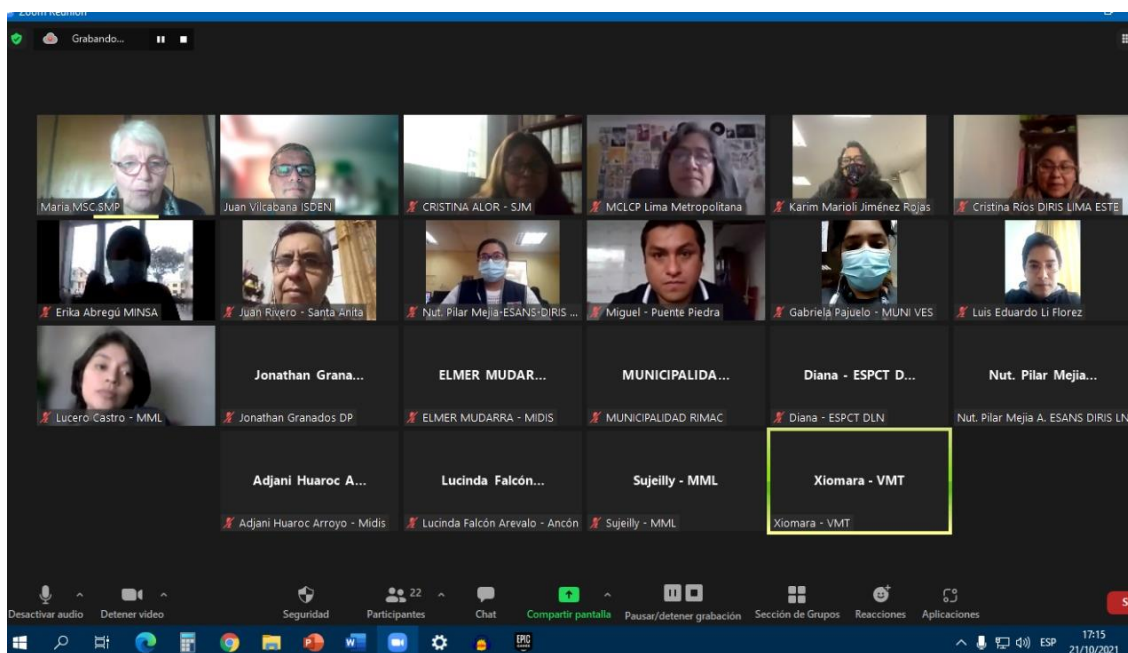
Zoom Reunión

Grabando...

Maria MSC SMP
Juan Vilcabana ISDEN
CRISTINA ALOR - SJM
MCLCP Lima Metropolitana
Karim Marioli Jiménez Rojas
Cristina Ríos DIRIS LIMA ESTE

Erika Abregú MINSA
Juan Rivero - Santa Anita
Nut. Pilar Mejia-ESANS-DIRIS ...
Miguel - Puente Piedra
Gabriela Pajuelo - MUNI VES
Luis Eduardo Li Florez

Lucero Castro - MML
Jonathan Grana...
Jonathan Granados DP
ELMER MUDAR...
ELMER MUDARRA - MIDIS
MUNICIPALIDA...
MUNICIPALIDAD RIMAC
Diana - ESPCT D...
Diana - ESPCT DLN
Nut. Pilar Mejia...
Nut. Pilar Mejia A. ESANS DIRIS LN

Adjani Huaroc A...
Adjani Huaroc Arroyo - Midis
Lucinda Falcón...
Lucinda Falcón Arevalo - Ancón
Sujeilly - MML
Sujeilly - MML
Xiomara - VMT
Xiomara - VMT

Desactivar audio
Detener video
Seguridad
22
Participantes
Chat
Compartir pantalla
Pausar/detener grabación
Sección de Grupos
Reacciones
Aplicaciones

ESP
17:15
21/10/2021